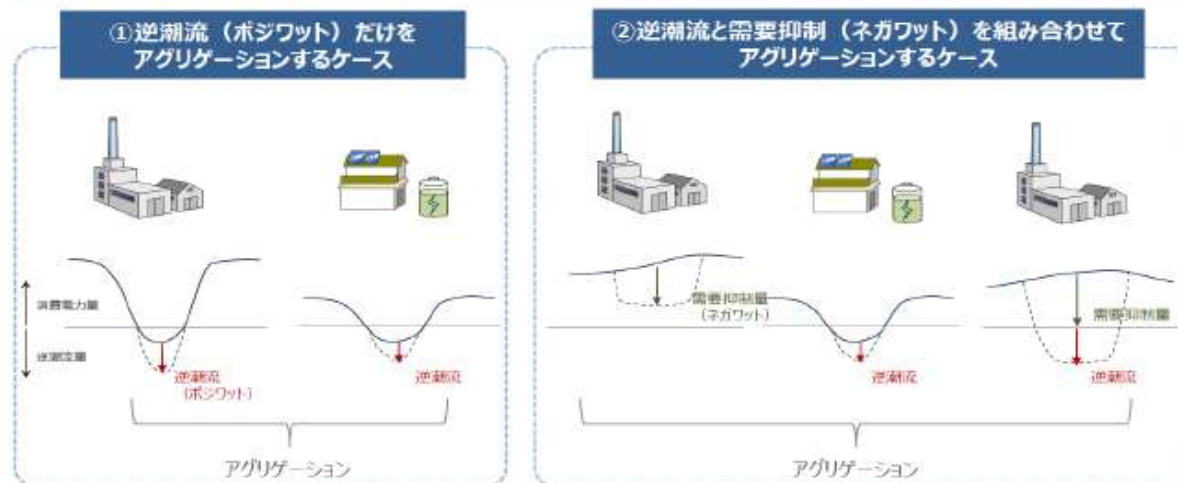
①逆潮流（ポジワット）だけをアグリゲーションするケース

消費電力量

逆潮流量

逆潮流（ポジワット）

逆潮流

アグリゲーション

②逆潮流と需要抑制（ネガワット）を組み合わせてアグリゲーションするケース

需要抑制量（ネガワット）

逆潮流

需要抑制量

逆潮流

アグリゲーション